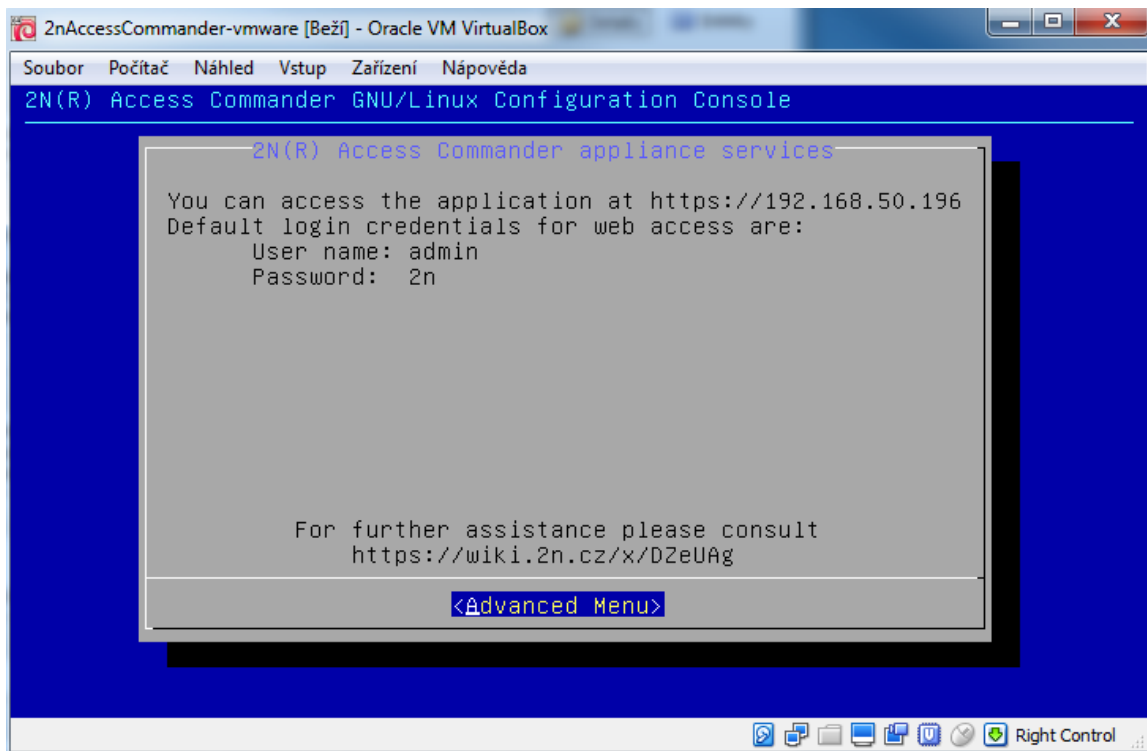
2nAccessCommander-vmware [Běží] - Oracle VM VirtualBox

Soubor Počítač Náhled Vstup Zařízení Nápověda

2N(R) Access Commander GNU/Linux Configuration Console

2N(R) Access Commander appliance services

You can access the application at https://192.168.50.196
Default login credentials for web access are:
User name: admin
Password: 2n

For further assistance please consult
https://wiki.2n.cz/x/DZeUAg

<Advanced Menu>

Right Control